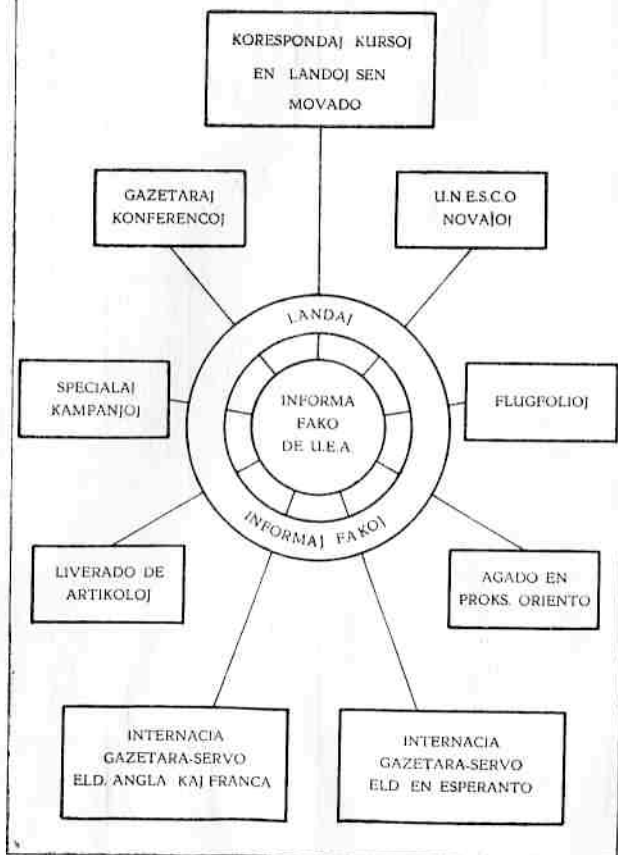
KORESPONDAJ KURSOJ EN LANDOJ SEN MOVADO

GAZETARAJ KONFERENCOJ

U.N.E.S.C.O NOVAJOJ

LANDAJ

INFORMA FAKO DE U.E.A.

SPECIALAJ KAMPANJOJ

FLUGFOLIOJ

INFORMAJ FAKOJ

LIVERADO DE ARTIKOLOJ

AGADO EN PROKS. ORIENTO

INTERNACIA GAZETARA-SERVO ELD. ANGLA KAJ FRANCA

INTERNACIA GAZETARA-SERVO ELD EN ESPERANTO